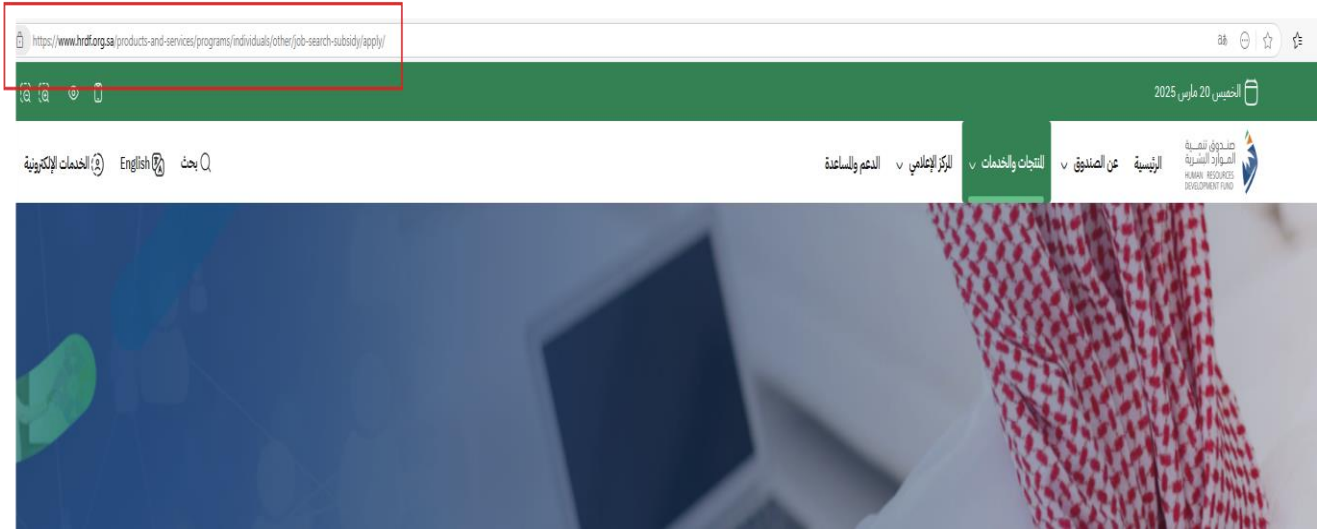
https://www.hrdf.org.sa/products-and-services/programs/individuals/other/job-search-subsidy/apply/

الخميس 20 مارس 2025

صندوق تنمية الموارد البشرية
HUMAN RESOURCES DEVELOPMENT FUND

الرئيسية
عن الصندوق
المنتجات والخدمات
المركز الإعلامي
الدعم والمساعدة

بحث
English
الخدمات الإلكترونية